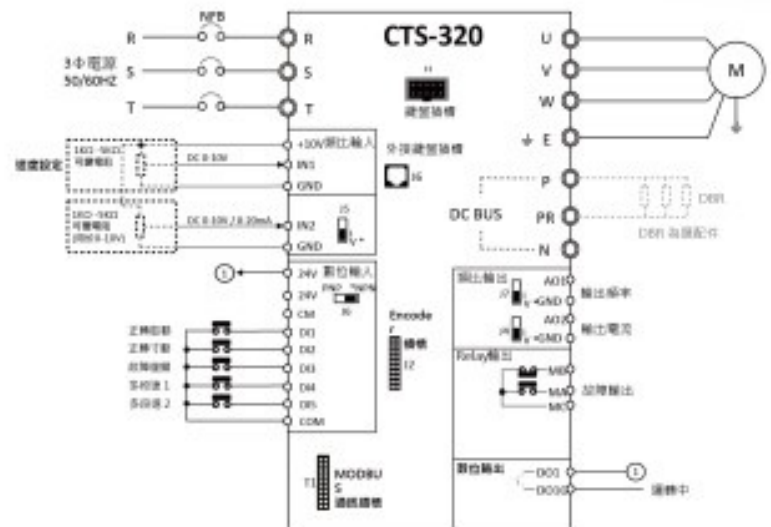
NFB

R

3Φ電源 50/60HZ

S

T

R

S

T

CTS-320

鍵盤插槽

U

V

W

E

M

速度設定

1KΩ~5KΩ 可變電阻

DC 0-10V

+10V類比輸入

IN1

GND

分攤鍵盤插槽

J6

1KΩ~5KΩ 可變電阻 (IN(0-10V)

DC 0-10V / 0-20mA

IN2

GND

J5

V

DC BUS

P

PR

N

DBR

DBR 為選配件

1

24V 數位輸入

24V

PNP NPN

J8

CM

Encoder

J7

正轉啟動

DI1

正轉寸動

DI2

故障復歸

DI3

多段速 1

DI4

多段速 2

DI5

COM

類比輸出

AO1

J3

GND

輸出頻率

AO2

J4

GND

輸出電流

Relay輸出

MB

MA

MC

故障輸出

MODBUS 通訊插槽

T1

數位輸出

DO1

1

DO2

運轉中